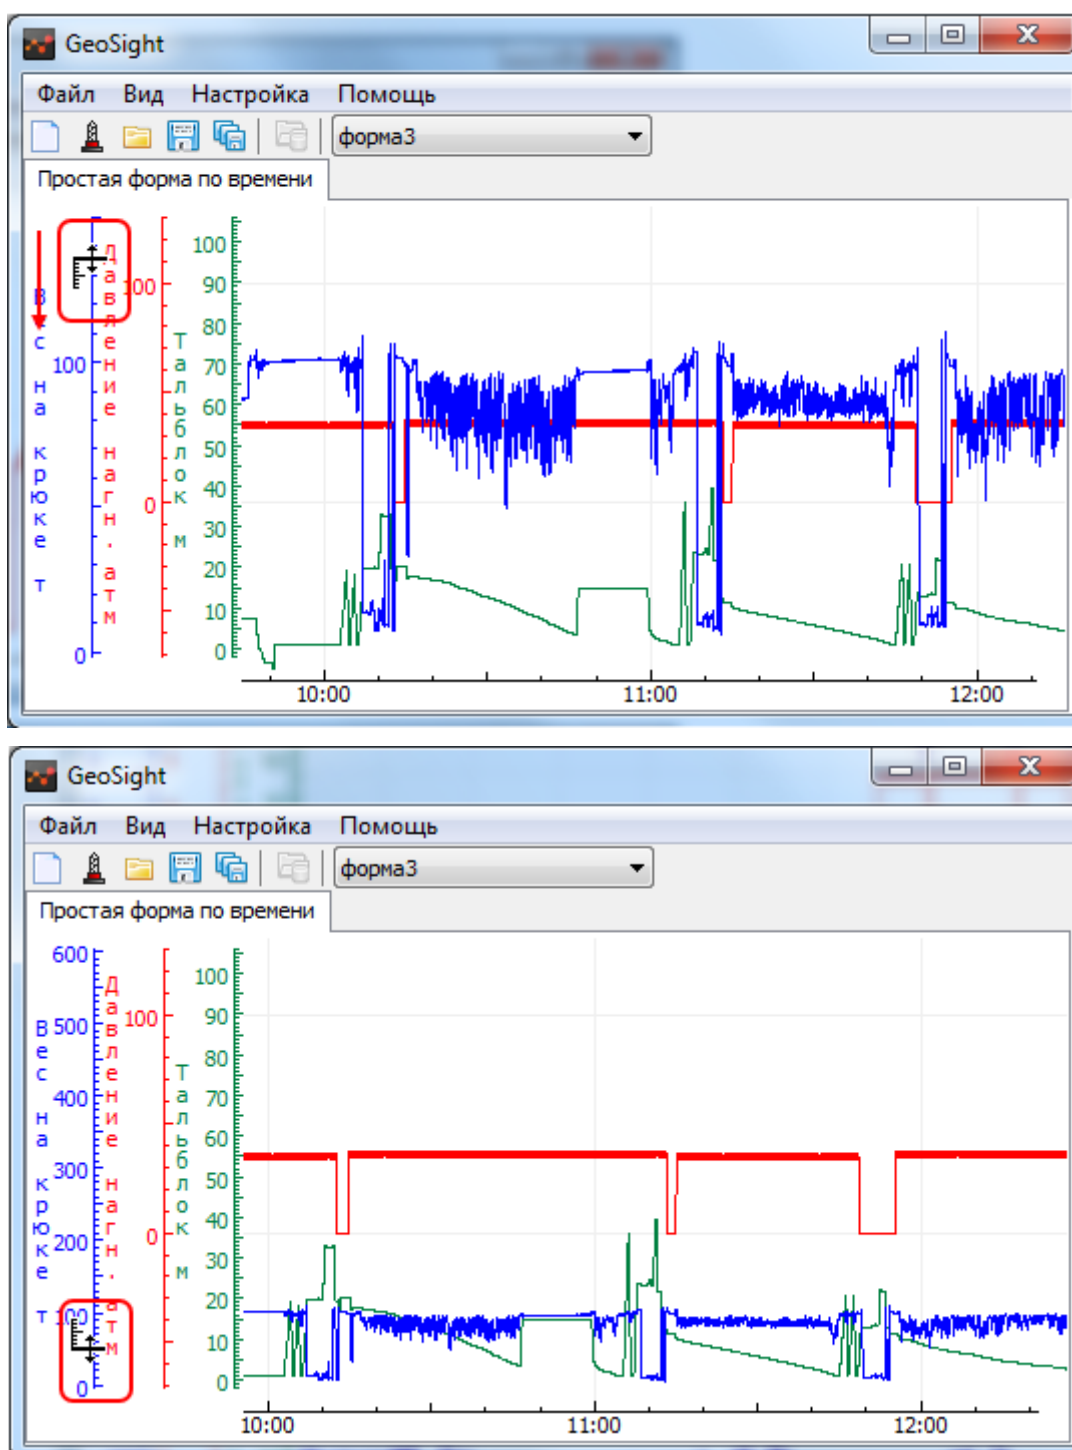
GeoSight

Файл Вид Настройка Помощь

форма3

Простая форма по времени

Вес на крюке т

100

0

Давление нагн. атм

100

0

Тальблок м

100
90
80
70
60
50
40
30
20
10
0

10:00
11:00
12:00

GeoSight

Файл Вид Настройка Помощь

форма3

Простая форма по времени

Вес на крюке т

600
500
400
300
200
100
0

Давление нагн. атм

100

0

Тальблок м

100
90
80
70
60
50
40
30
20
10
0

10:00
11:00
12:00